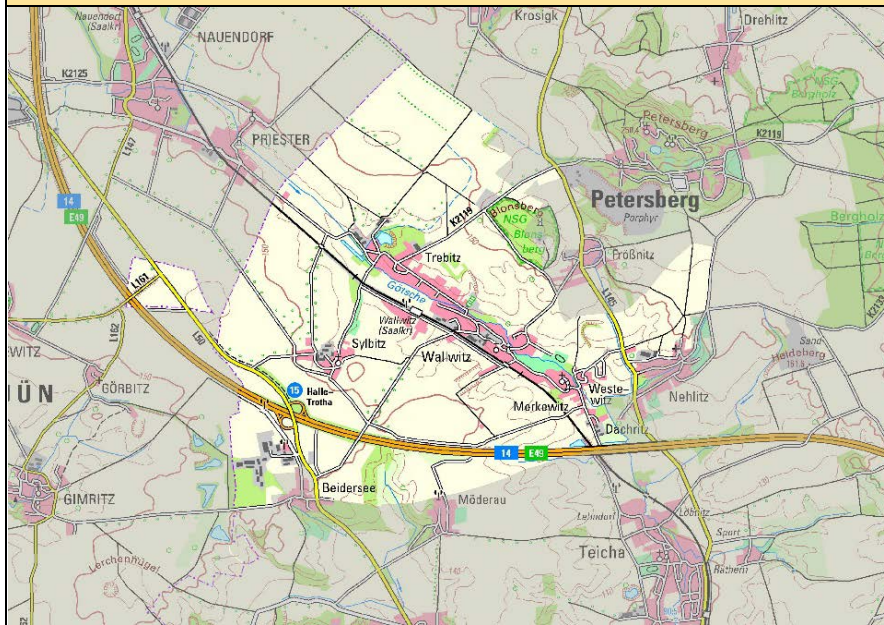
Nauendorf (Saalkr)
NAUENDORF
Krosigk
Drehlitz
K2125
NSG Bergholz
Petersberg
K2119
PRIESTER
L147
14
E49
Blonsberg NSG Blonsberg
K2119
Petersberg
Porphyr
Bergholz
Trebitz
Frößnitz
L161
Götsche
L165
Wallwitz (Saalkr)
L162
Sylbitz
Wallwitz
Sand
Heideberg
WITZ
L50
15
Halle-Trotha
Westewitz
Nehlitz
ÜN
GÖRBITZ
Merkowitz
Dachritz
14
E49
GIMRITZ
Beidersee
Möderau
Löbnitz
Lehndorf
Sport
Teicha
Lerchenhügel
Rathenr